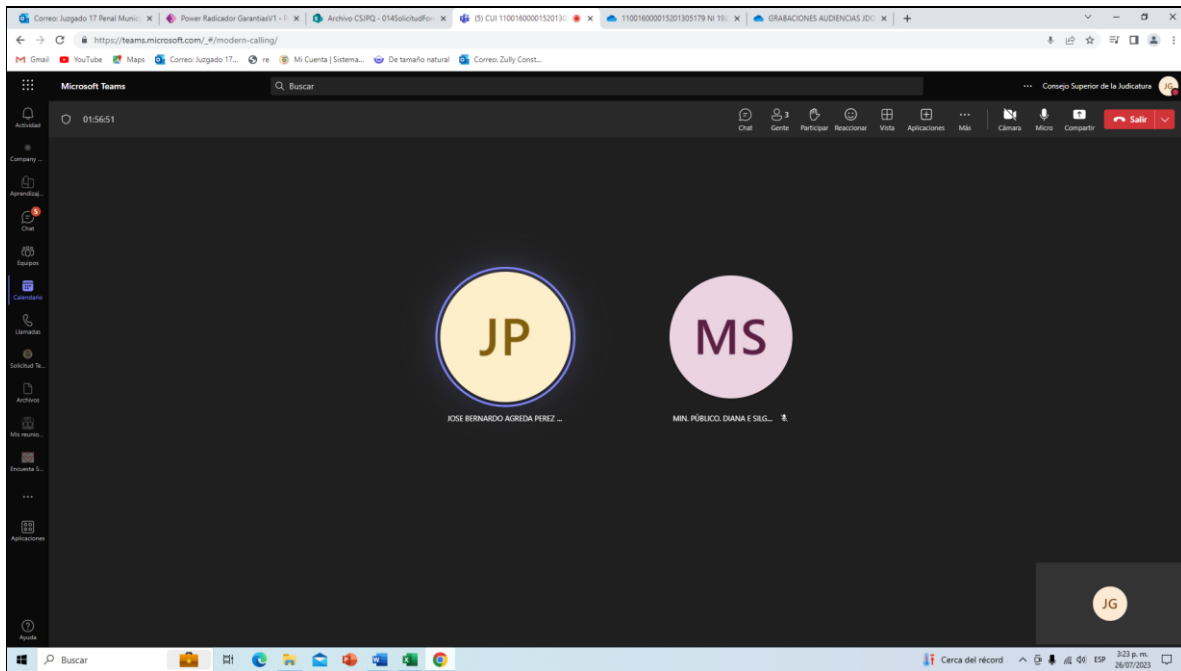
Correo: Juzgado 17 Penal Munic | Power Radicador GarantiasV1 - P | Archivo CSJPQ - 014SolicitudFor | (5) CUI 11001600001520130 | 11001600001520130517​9 NI 19 | GRABACIONES AUDIENCIAS JDC | +

https://teams.microsoft.com/_#/modern-calling/

Gmail YouTube Maps Correo: Juzgado 17... re Mi Cuenta | Sistema... De tamaño natural Correo: Zully Const...

Microsoft Teams
Buscar
... Consejo Superior de la Judicatura JG

Actividad
Company ...
Aprendizaj...
Chat
Equipos
Calendario
Llamadas
Solicitud Te...
Archivos
Mis reunio...
Encuesta S...
...
Aplicaciones
Ayuda

01:56:51

Chat
3 Gente
Participar
Reaccionar
Vista
Aplicaciones
Más
Cámara
Micro
Compartir
Salir

JP
JOSE BERNARDO AGREDA PEREZ ...

MS
MIN. PÚBLICO. DIANA E SILG...

JG

Buscar

Cerca del récord
ESP
3:23 p. m.
26/07/2023